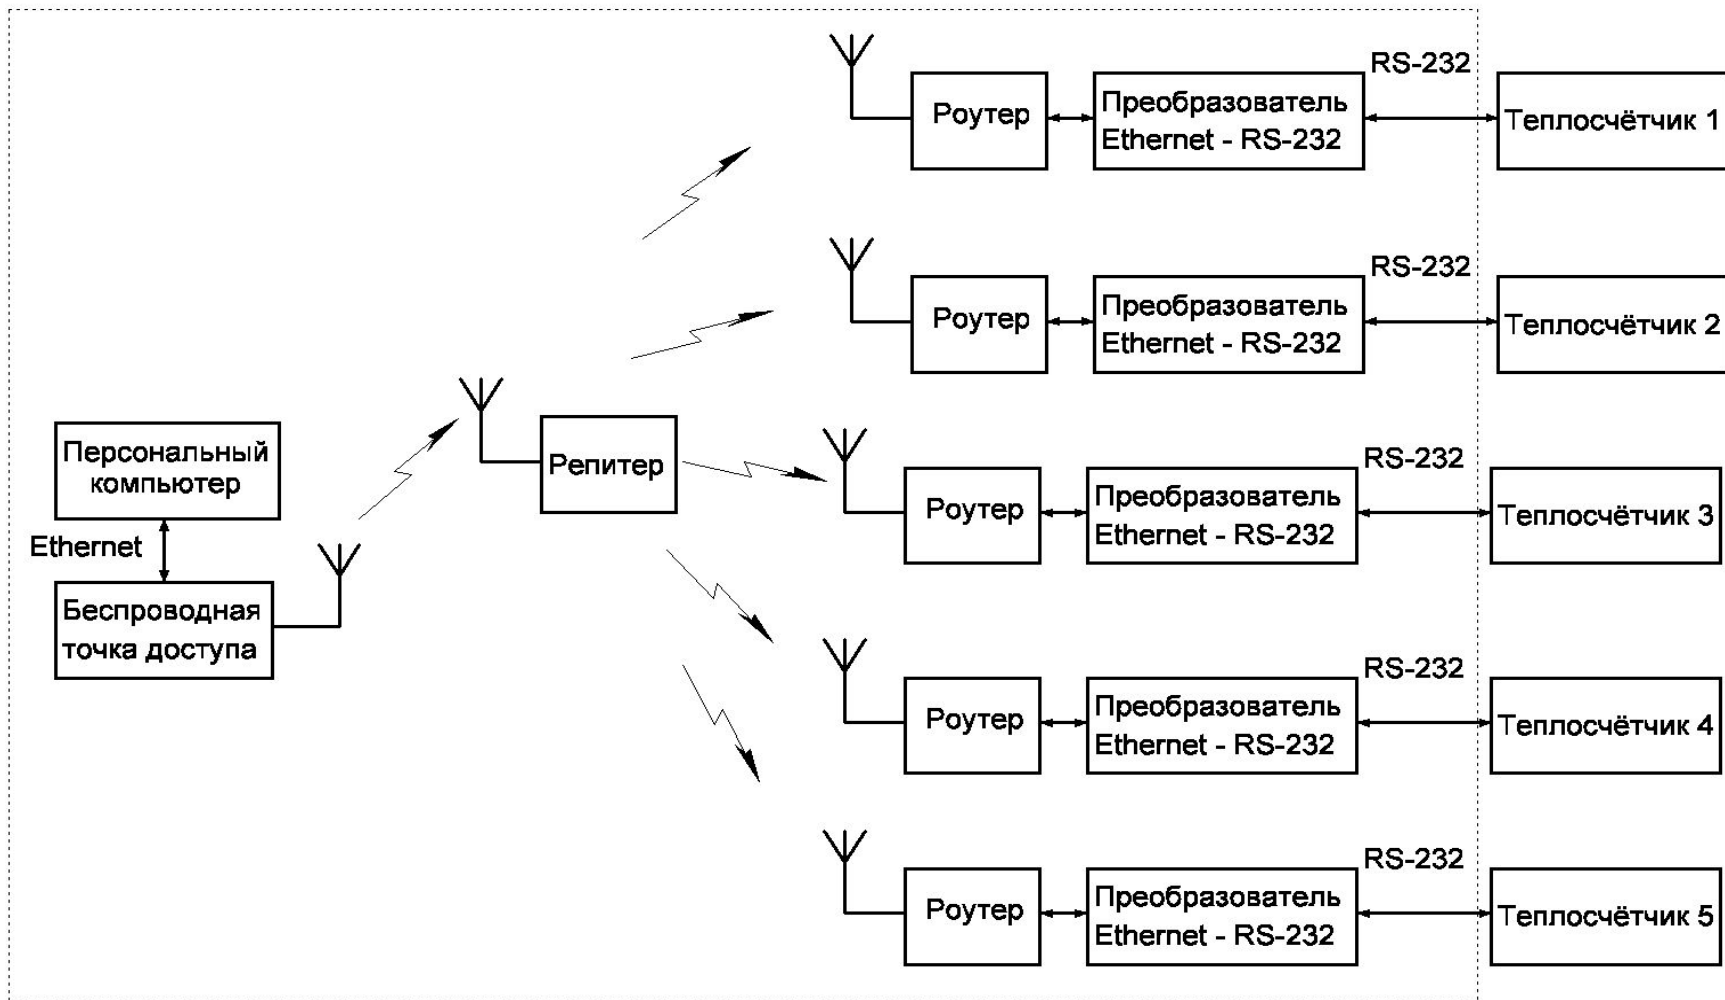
RS-232
Роутер
Преобразователь Ethernet - RS-232
Теплосчётчик 1

RS-232
Роутер
Преобразователь Ethernet - RS-232
Теплосчётчик 2

Персональный компьютер
Ethernet
Беспроводная точка доступа

Репитер

RS-232
Роутер
Преобразователь Ethernet - RS-232
Теплосчётчик 3

RS-232
Роутер
Преобразователь Ethernet - RS-232
Теплосчётчик 4

RS-232
Роутер
Преобразователь Ethernet - RS-232
Теплосчётчик 5